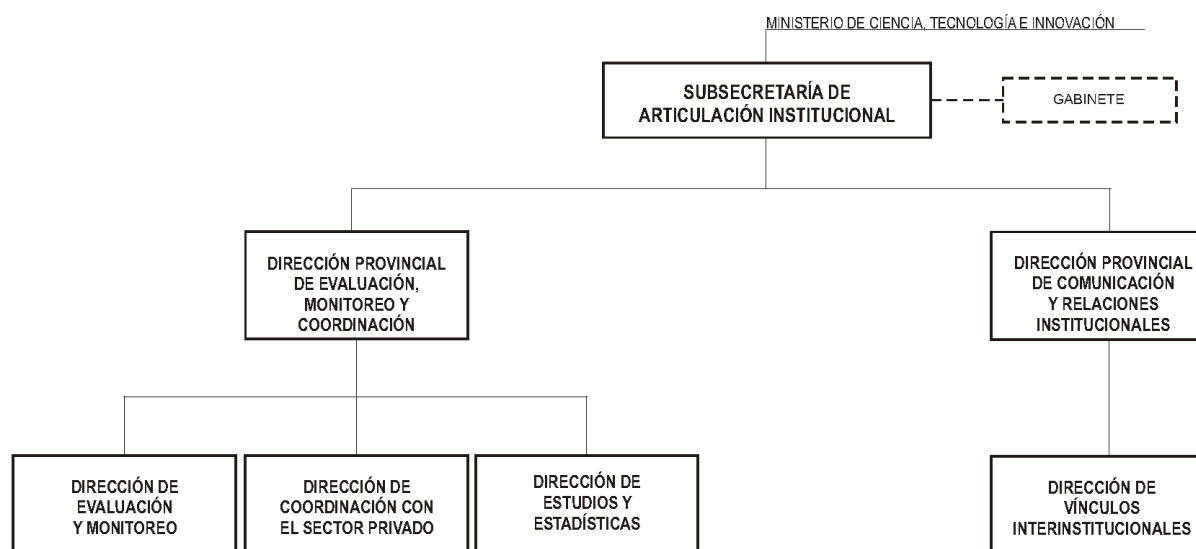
MINISTERIO DE CIENCIA, TECNOLOGÍA E INNOVACIÓN

SUBSECRETARÍA DE ARTICULACIÓN INSTITUCIONAL

GABINETE

DIRECCIÓN PROVINCIAL DE EVALUACIÓN, MONITOREO Y COORDINACIÓN

DIRECCIÓN PROVINCIAL DE COMUNICACIÓN Y RELACIONES INSTITUCIONALES

DIRECCIÓN DE EVALUACIÓN Y MONITOREO

DIRECCIÓN DE COORDINACIÓN CON EL SECTOR PRIVADO

DIRECCIÓN DE ESTUDIOS Y ESTADÍSTICAS

DIRECCIÓN DE VÍNCULOS INTERINSTITUCIONALES